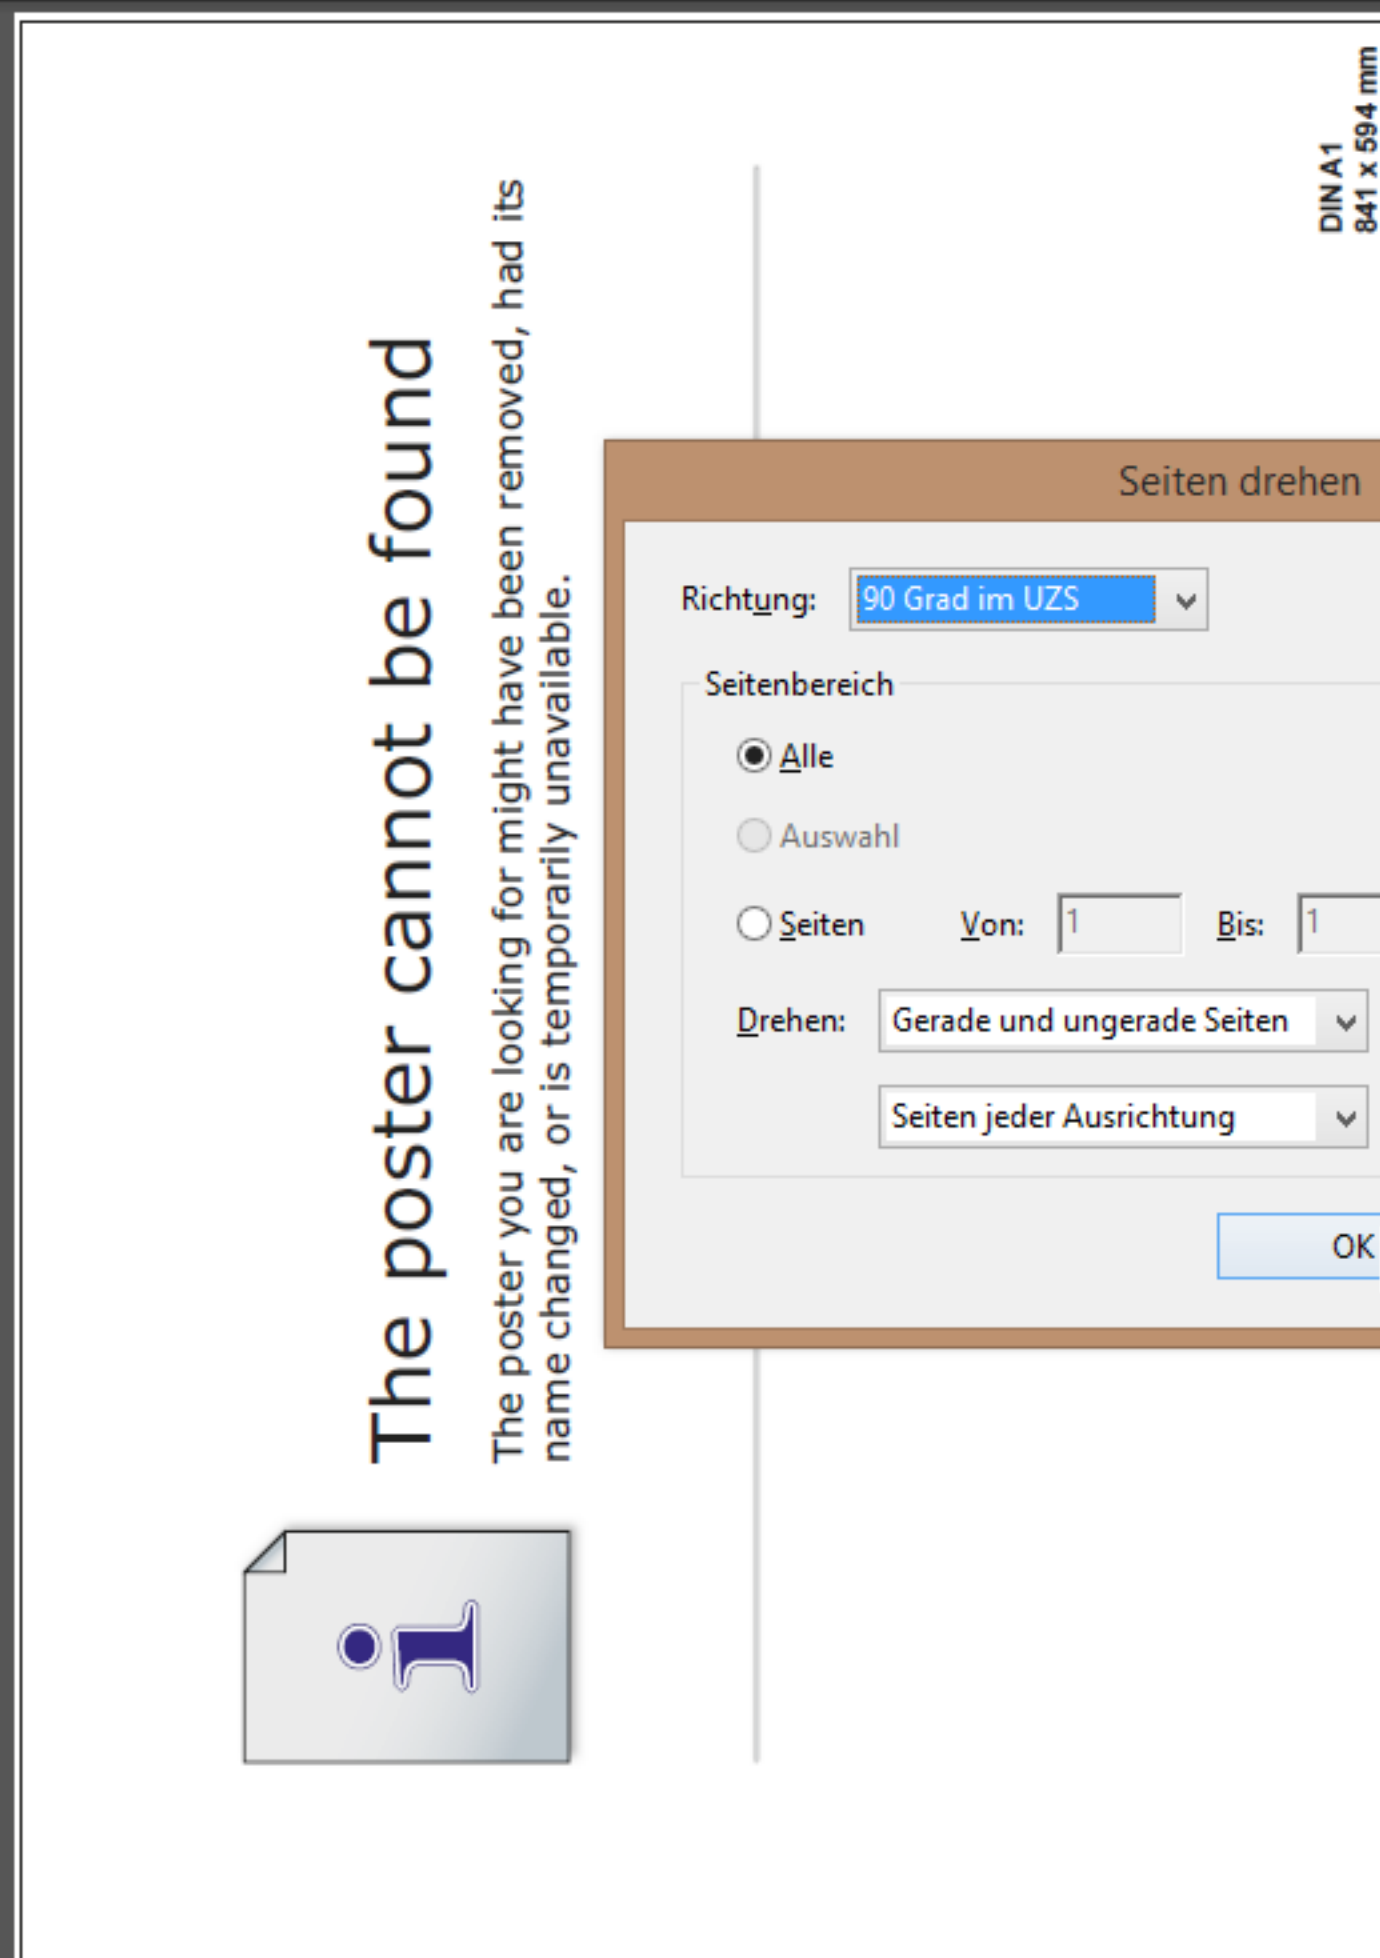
DIN A1
841 x 594 mm

The poster cannot be found

The poster you are looking for might have been removed, had its name changed, or is temporarily unavailable.

Seiten drehen

Richtung: 90 Grad im UZS

Seitenbereich

Alle

Auswahl

Seiten Von: 1 Bis: 1

Drehen: Gerade und ungerade Seiten

Seiten jeder Ausrichtung

OK